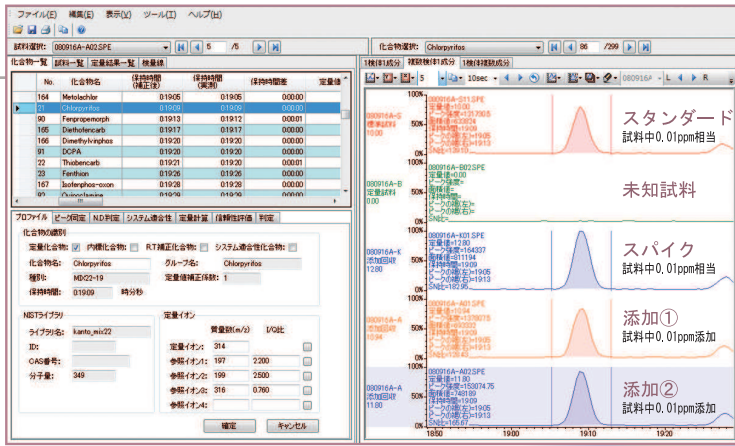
ファイル(F) 編集(E) 表示(V) ツール(T) ヘルプ(H)

試料選択: 080916A-A02.SPE 5 /5

化合物一覧 | 試料一覧 | 定量結果一覧 | 検量線

| No. | 化合物名 | 保持時間(補正後) | 保持時間(実測) | 保持時間差 |
|---|---|---|---|---|
| 164 | Metolachlor | 0:19:05 | 0:19:05 | 0:00:00 |
| 21 | Chlorpyrifos | 0:19:09 | 0:19:09 | 0:00:00 |
| 90 | Fenpropemorph | 0:19:13 | 0:19:12 | 0:00:01 |
| 165 | Diethofencarb | 0:19:17 | 0:19:17 | 0:00:00 |
| 166 | Dimethylvinphos | 0:19:20 | 0:19:20 | 0:00:00 |
| 91 | DCPA | 0:19:20 | 0:19:20 | 0:00:00 |
| 71 | Thiobencarb | 0:19:21 | 0:19:21 | 0:00:00 |
| 23 | Fenthion | 0:19:26 | 0:19:26 | 0:00:00 |
| 167 | Isofenphos-oxon | 0:19:28 | 0:19:28 | 0:00:00 |
|  | Quinoclamine | 0:19:29 | 0:19:29 | 0:00:00 |

プロファイル | ピーク同定 | N.D.判定 | システム適合性 | 定量計算 | 信頼性評価 | 判定

化合物の識別
定量化合物: ☑ 内標化合物: ☐ R.T補正化合物: ☐ システム適合性化合物: ☐
化合物名: Chlorpyrifos グループ名: Chlorpyrifos
種別: MX22-19 定量値補正係数: 1
保持時間: 019:09 時分秒

NISTライブラリ
ライブラリ名: kanto_mix22
ID:
CAS番号:
分子量: 349

定量イオン
質量数(m/z) I/Q比
定量イオン: 314
参照イオン1: 197 2.200
参照イオン2: 199 2.500
参照イオン3: 316 0.760
参照イオン4:

確定 キャンセル

化合物選択: Chlorpyrifos 86 /299

1検体1成分 | 複数検体1成分 | 1検体複数成分

10sec

080916A-S11.SPE
080916A-S 標準試料 10.00
定量値=10.00

080916A-B02.SPE
080916A-B 定量試料 0.00
定量値=0.00

080916A-K01.SPE
080916A-K 添加回収 12.80
定量値=12.80

080916A-A01.SPE
080916A-A 添加回収 10.94
定量値=10.94

080916A-A02.SPE
080916A-A 添加回収 11.80
定量値=11.80

100%

スタンダード
試料中0.01ppm相当

未知試料

スパイク
試料中0.01ppm相当

添加①
試料中0.01ppm添加

添加②
試料中0.01ppm添加

1850 1900 1910 1920